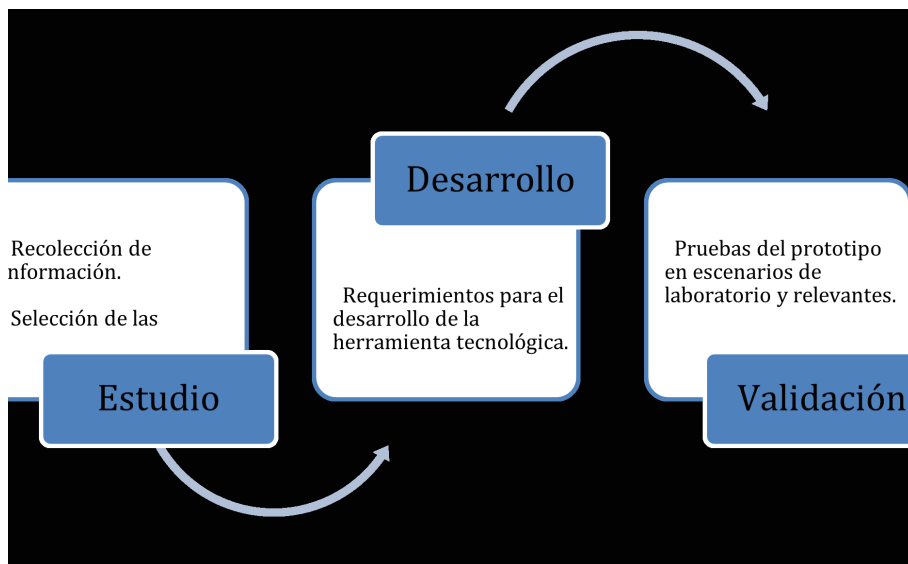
Recolección de nformación.

Selección de las

Estudio

Desarrollo

Requerimientos para el desarrollo de la herramienta tecnológica.

Pruebas del prototipo en escenarios de laboratorio y relevantes.

Validación